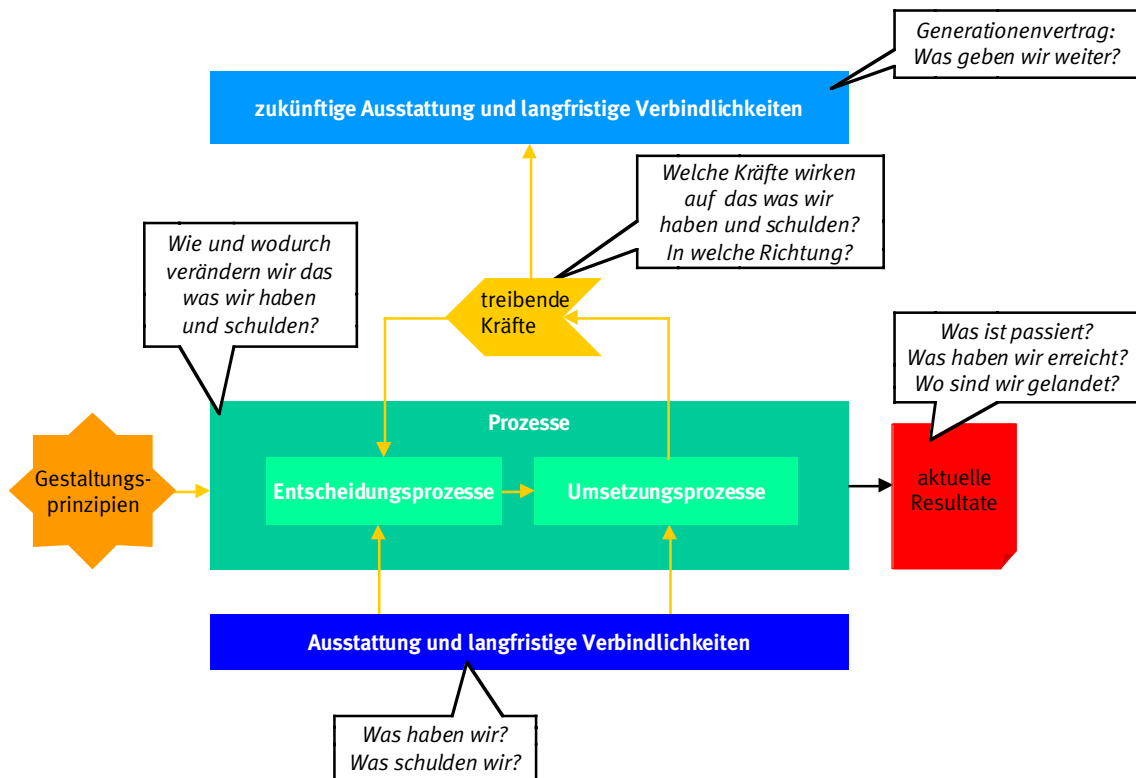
Generationenvertrag:
Was geben wir weiter?

zukünftige Ausstattung und langfristige Verbindlichkeiten

Welche Kräfte wirken auf das was wir haben und schulden? In welche Richtung?

Wie und wodurch verändern wir das was wir haben und schulden?

treibende Kräfte

Was ist passiert? Was haben wir erreicht? Wo sind wir gelandet?

Prozesse

Gestaltungsprinzipien

Entscheidungsprozesse

Umsetzungsprozesse

aktuelle Resultate

Ausstattung und langfristige Verbindlichkeiten

Was haben wir?
Was schulden wir?